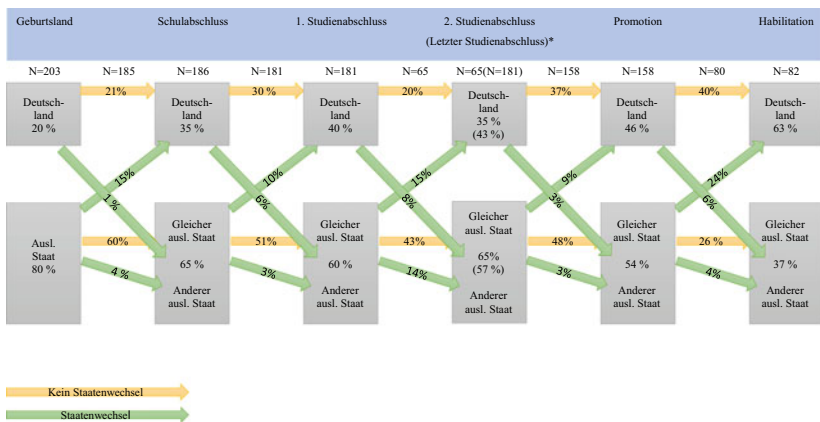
Geburtsland | Schulabschluss | 1. Studienabschluss | 2. Studienabschluss (Letzter Studienabschluss)* | Promotion | Habilitation

N=203 N=185 N=186 N=181 N=181 N=65 N=65(N=181) N=158 N=158 N=80 N=82

Deutschland 20 %
21%
Deutschland 35 %
30 %
Deutschland 40 %
20%
Deutschland 35 % (43 %)
37%
Deutschland 46 %
40%
Deutschland 63 %

15%
1 %
10%
6%
15%
8%
9%
3%
24%
6%

Ausl. Staat 80 %
60%
4 %
Gleicher ausl. Staat 65 % Anderer ausl. Staat
51%
3%
Gleicher ausl. Staat 60 % Anderer ausl. Staat
43%
14%
Gleicher ausl. Staat 65% (57 %) Anderer ausl. Staat
48%
3%
Gleicher ausl. Staat 54 % Anderer ausl. Staat
26 %
4%
Gleicher ausl. Staat 37 % Anderer ausl. Staat

Kein Staatenwechsel
Staatenwechsel